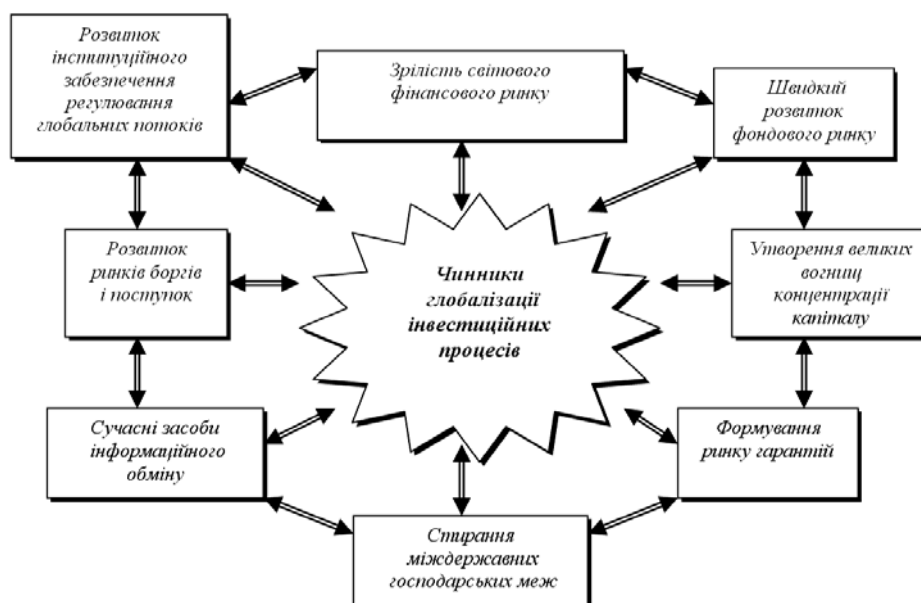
Розвиток інституційного забезпечення регулювання глобальних потоків

Зрілість світового фінансового ринку

Швидкий розвиток фондового ринку

Розвиток ринків боргів і поступок

Чинники глобалізації інвестиційних процесів

Утворення великих вогнищ концентрації капіталу

Сучасні засоби інформаційного обміну

Формування ринку гарантій

Стирання міждержавних господарських меж